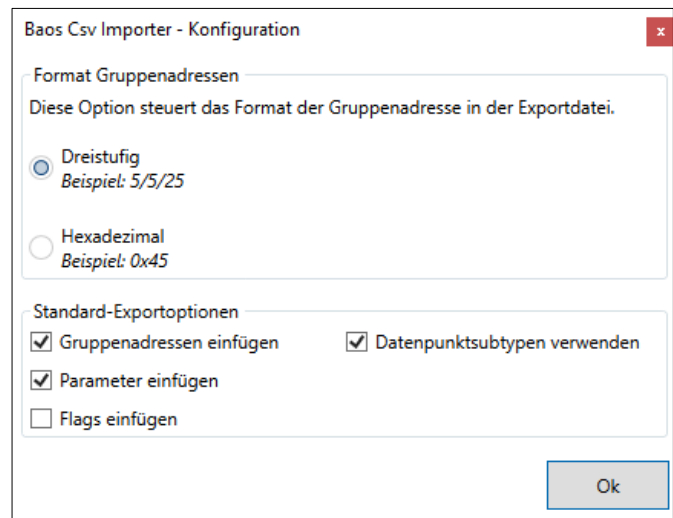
Baos Csv Importer - Konfiguration

x

Format Gruppenadressen

Diese Option steuert das Format der Gruppenadresse in der Exportdatei.

Dreistufig
Beispiel: 5/5/25

Hexadezimal
Beispiel: 0x45

Standard-Exportoptionen

Gruppenadressen einfügen

Datenpunktsubtypen verwenden

Parameter einfügen

Flags einfügen

Ok